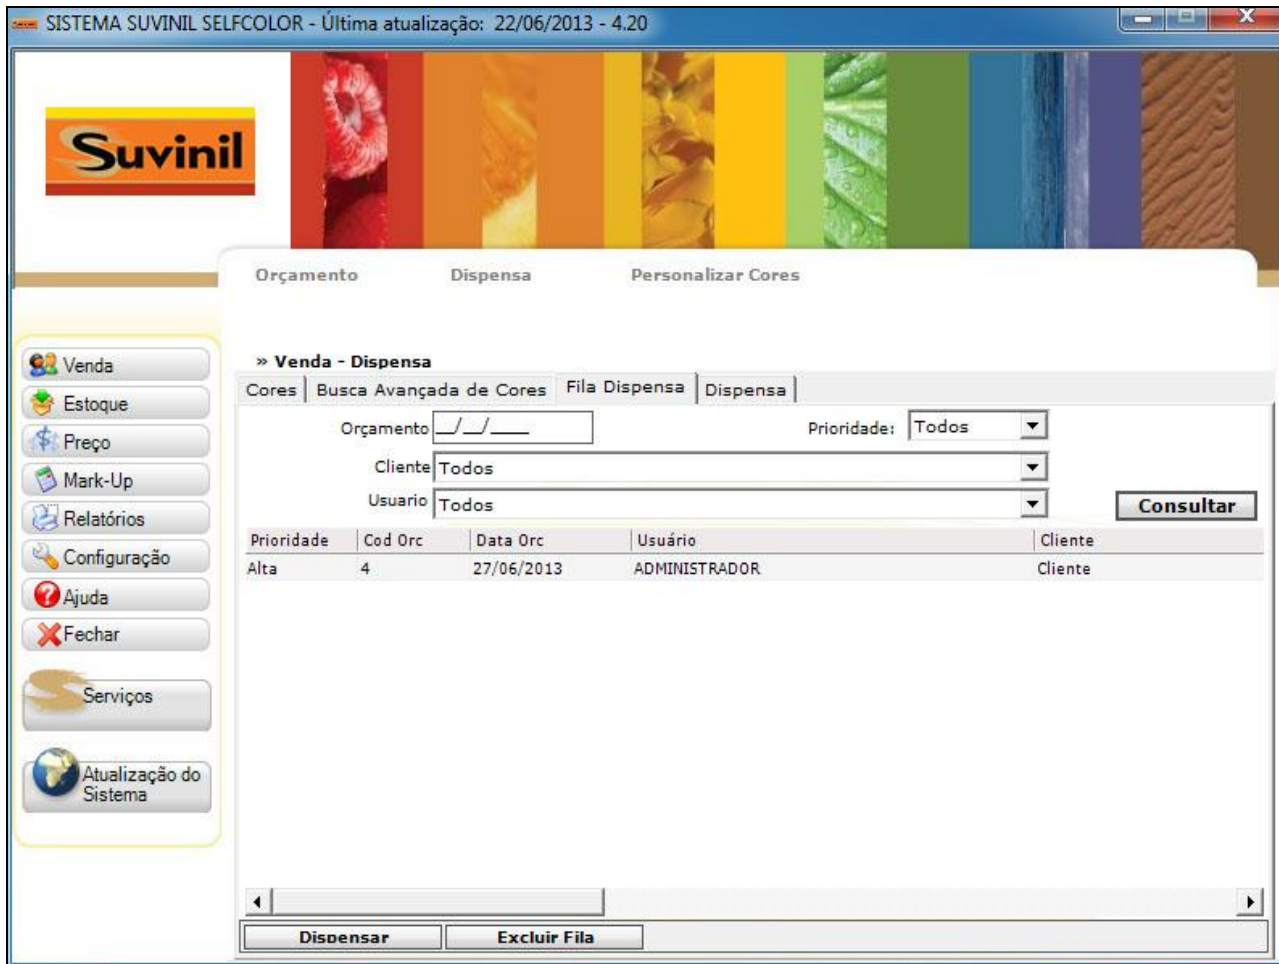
SISTEMA SUVINIL SELFCOLOR - Última atualização: 22/06/2013 - 4.20

Suvinil

Orçamento Dispensa Personalizar Cores

Venda
Estoque
Preço
Mark-Up
Relatórios
Configuração
Ajuda
Fechar
Serviços
Atualização do Sistema

» Venda - Dispensa

Cores | Busca Avançada de Cores | Fila Dispensa | Dispensa

Orçamento __/__/____

Prioridade: Todos

Cliente Todos

Usuario Todos

Consultar

| Prioridade | Cod Orc | Data Orc | Usuário | Cliente |
|---|---|---|---|---|
| Alta | 4 | 27/06/2013 | ADMINISTRADOR | Cliente |

Dispensar Excluir Fila